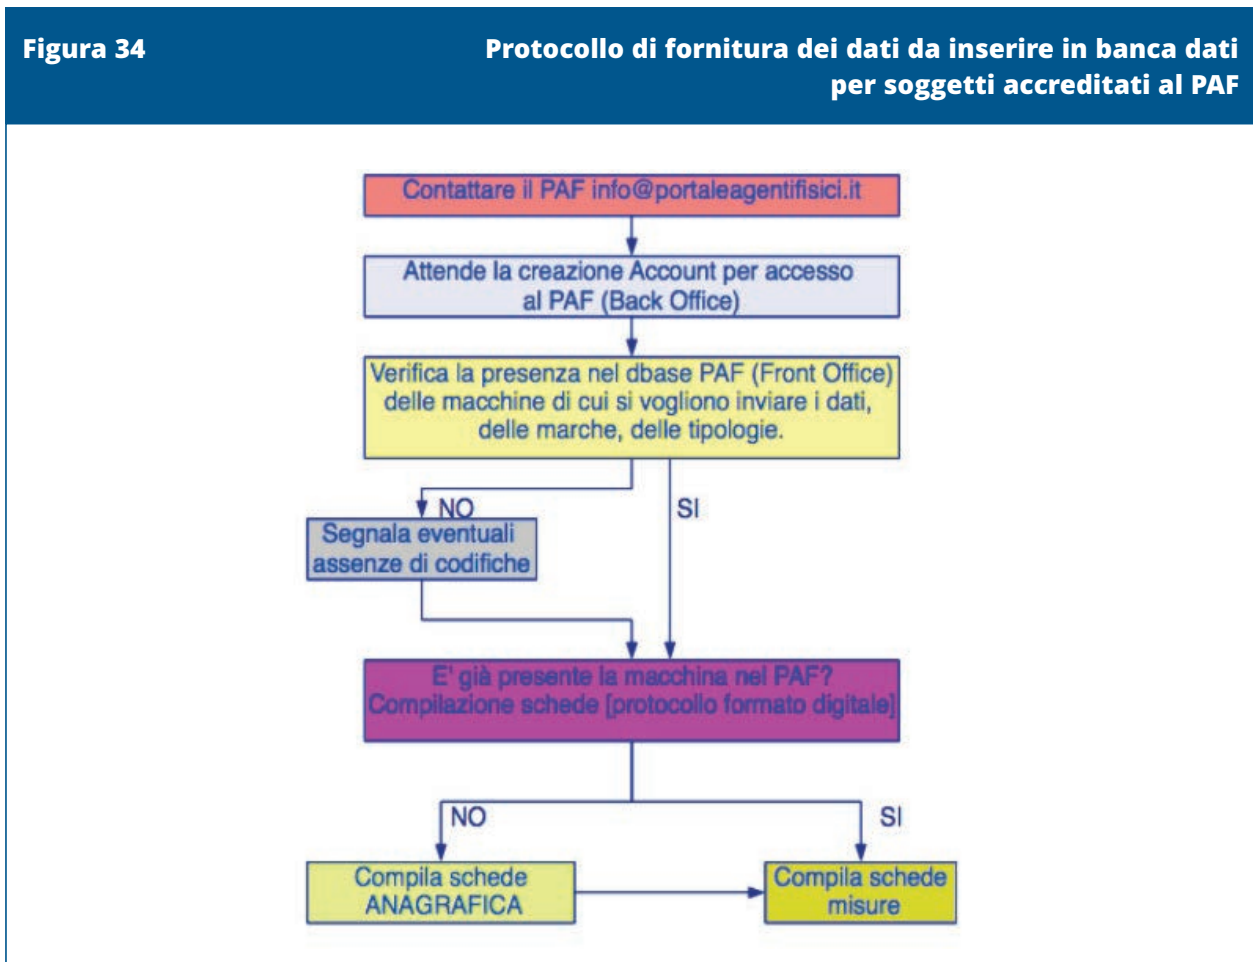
Figura 34

Protocollo di fornitura dei dati da inserire in banca dati per soggetti accreditati al PAF

Contattare il PAF info@portaleagentifisici.it

Attende la creazione Account per accesso al PAF (Back Office)

Verifica la presenza nel dbase PAF (Front Office) delle macchine di cui si vogliono inviare i dati, delle marche, delle tipologie.

NO

SI

Segnala eventuali assenze di codifiche

E' già presente la macchina nel PAF? Compilazione schede [protocollo formato digitale]

NO

SI

Compila schede ANAGRAFICA

Compila schede misure